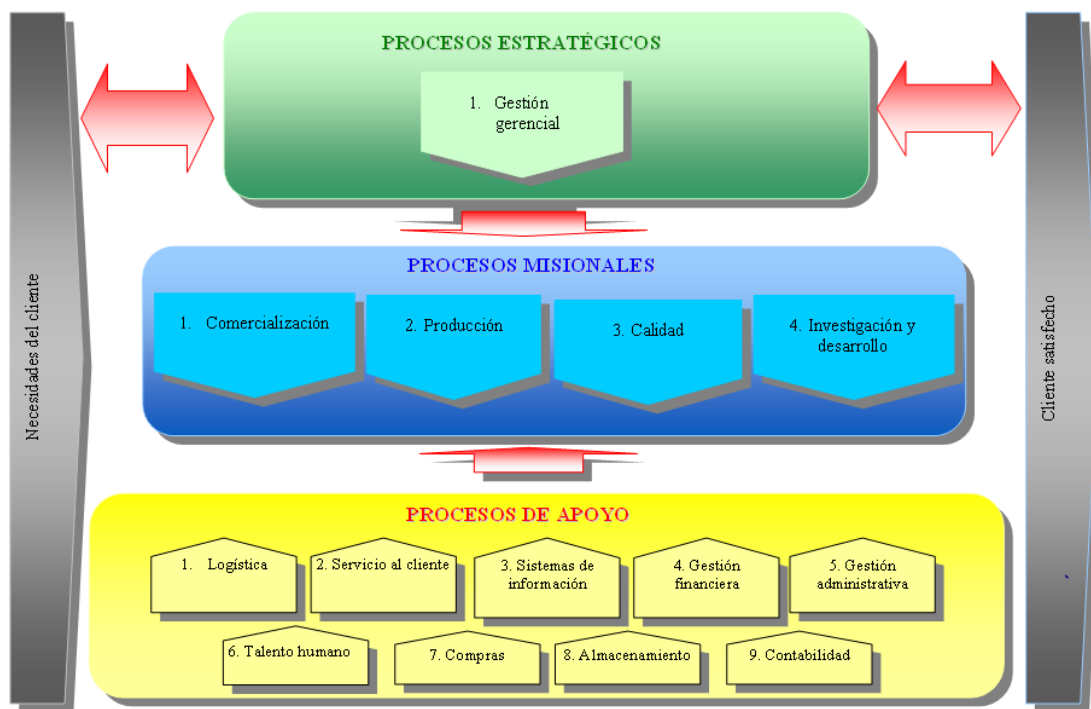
Necesidades del cliente

PROCESOS ESTRATÉGICOS

1. Gestión gerencial

PROCESOS MISIONALES

1. Comercialización

2. Producción

3. Calidad

4. Investigación y desarrollo

PROCESOS DE APOYO

1. Logística

2. Servicio al cliente

3. Sistemas de información

4. Gestión financiera

5. Gestión administrativa

6. Talento humano

7. Compras

8. Almacenamiento

9. Contabilidad

Cliente satisfecho